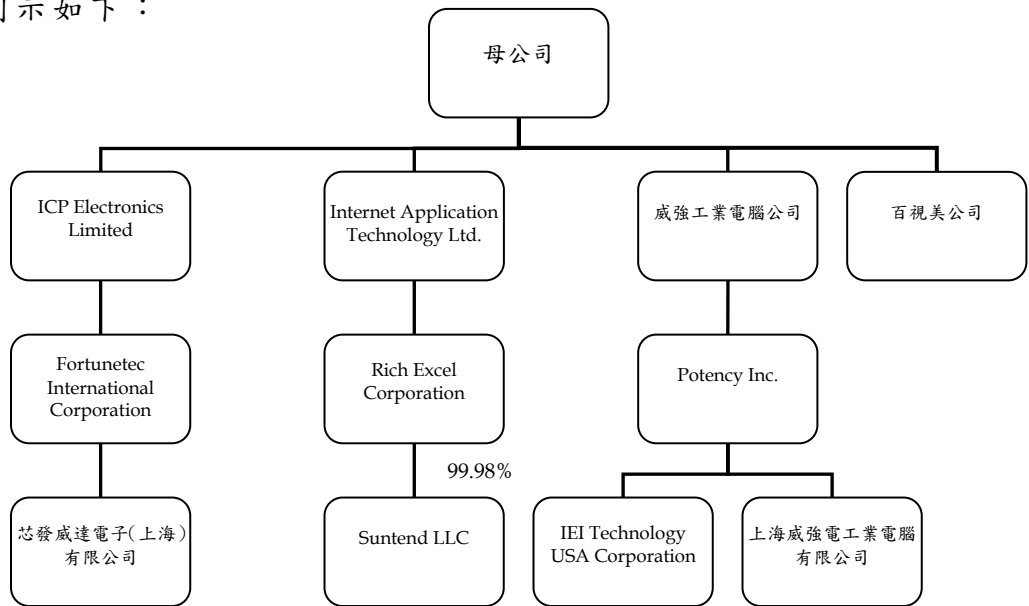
列示如下：

母公司

ICP Electronics Limited

Internet Application Technology Ltd.

威強工業電腦公司

百視美公司

Fortunetec International Corporation

Rich Excel Corporation

Potency Inc.

99.98%

芯發威達電子(上海)有限公司

Suntend LLC

IEI Technology USA Corporation

上海威強電工業電腦有限公司